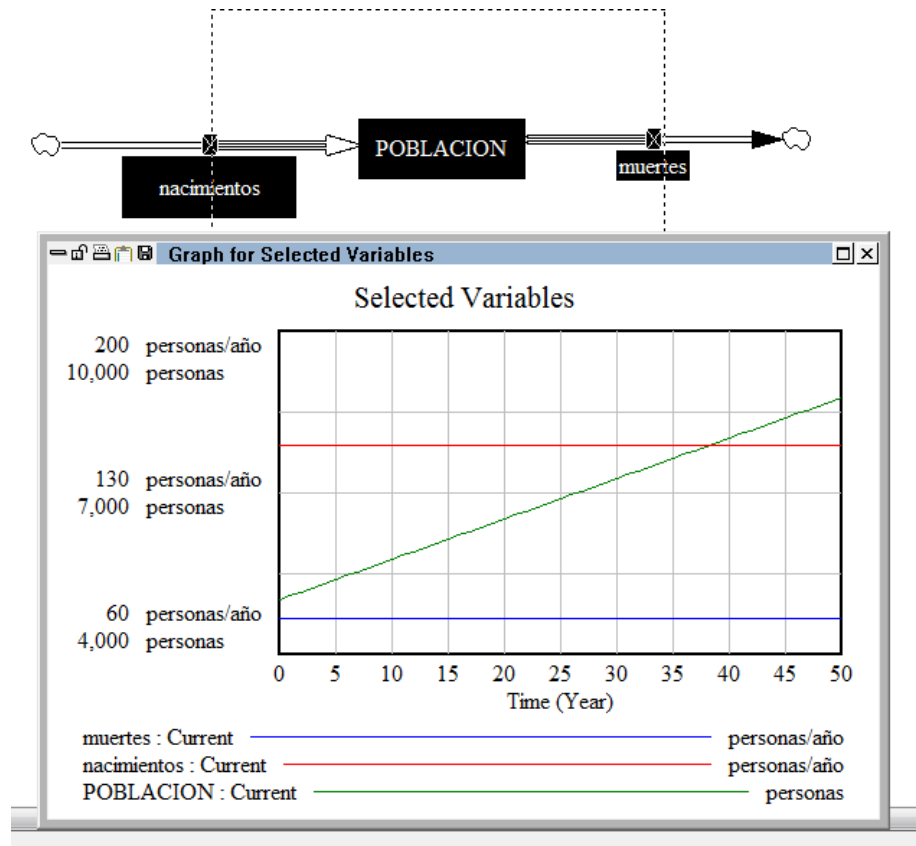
POBLACION
nacimientos
muertes

Graph for Selected Variables

Selected Variables

200 personas/año
10,000 personas

130 personas/año
7,000 personas

60 personas/año
4,000 personas

0 5 10 15 20 25 30 35 40 45 50
Time (Year)

muertes : Current personas/año
nacimientos : Current personas/año
POBLACION : Current personas